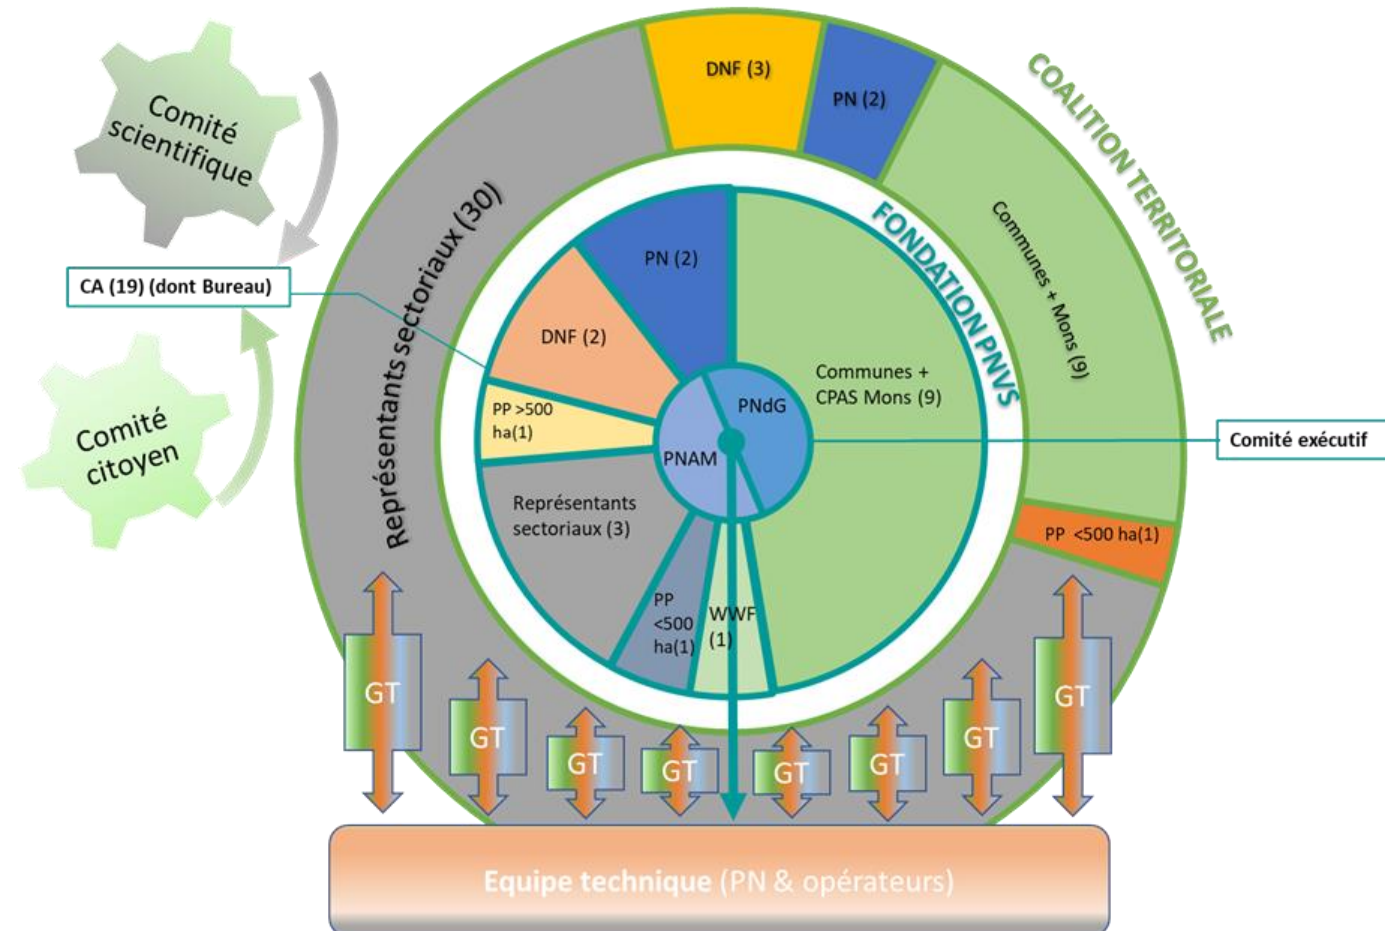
Comité scientifique

CA (19) (dont Bureau)

Comité citoyen

Représentants sectoriaux (30)

DNF (3)

PN (2)

COALITION TERRITORIALE

Communes + Mons (9)

FONDATION PNVS

PN (2)

DNF (2)

PP >500 ha(1)

PNdG

PNAM

Communes + CPAS Mons (9)

Comité exécutif

Représentants sectoriaux (3)

PP <500 ha(1)

PP <500 ha(1)

WWF (1)

GT

GT

GT

GT

GT

GT

GT

GT

Equipe technique (PN & opérateurs)